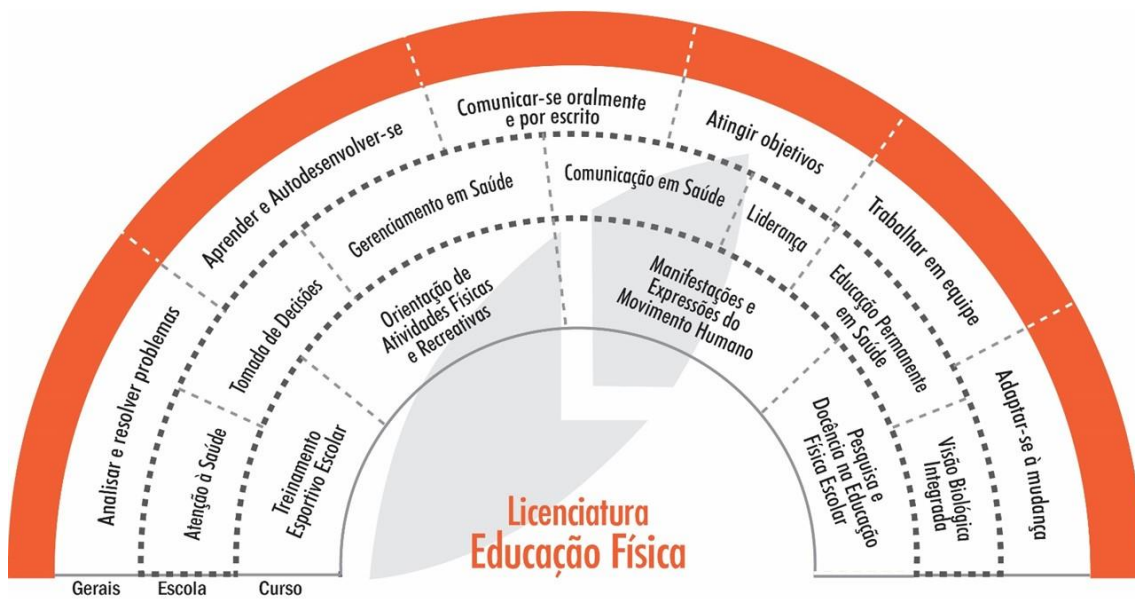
Analisar e resolver problemas
Aprender e Autodesenvolver-se
Comunicar-se oralmente e por escrito
Atingir objetivos
Trabalhar em equipe
Adaptar-se à mudança

Atenção à Saúde
Tomada de Decisões
Gerenciamento em Saúde
Comunicação em Saúde
Liderança
Educação Permanente em Saúde
Visão Biológica Integrada

Treinamento Esportivo Escolar
Orientação de Atividades Físicas e Recreativas
Manifestações e Expressões do Movimento Humano
Pesquisa e Docência na Educação Física Escolar

Licenciatura
Educação Física

Gerais
Escola
Curso